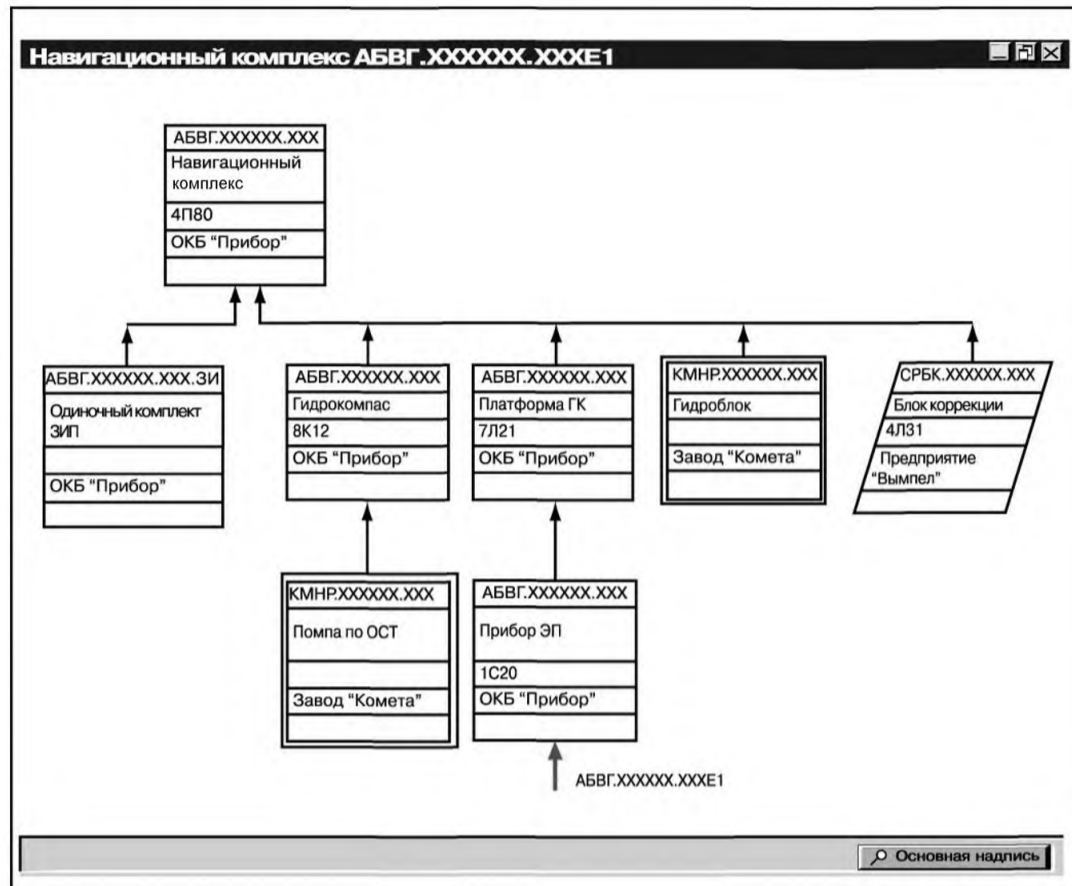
Навигационный комплекс АБВГ.XXXXXX.XXXЕ1

АБВГ.XXXXXX.XXX
Навигационный комплекс
4П80
ОКБ "Прибор"

АБВГ.XXXXXX.XXX.ЗИ
Одиночный комплект ЗИП
ОКБ "Прибор"

АБВГ.XXXXXX.XXX
Гидрокомпас
8К12
ОКБ "Прибор"

АБВГ.XXXXXX.XXX
Платформа ГК
7Л21
ОКБ "Прибор"

КМНР.XXXXXX.XXX
Гидроблок
Завод "Комета"

СРБК.XXXXXX.XXX
Блок коррекции
4Л31
Предприятие "Вымпел"

КМНР.XXXXXX.XXX
Помпа по ОСТ
Завод "Комета"

АБВГ.XXXXXX.XXX
Прибор ЭП
1С20
ОКБ "Прибор"

АБВГ.XXXXXX.XXXЕ1

Основная надпись